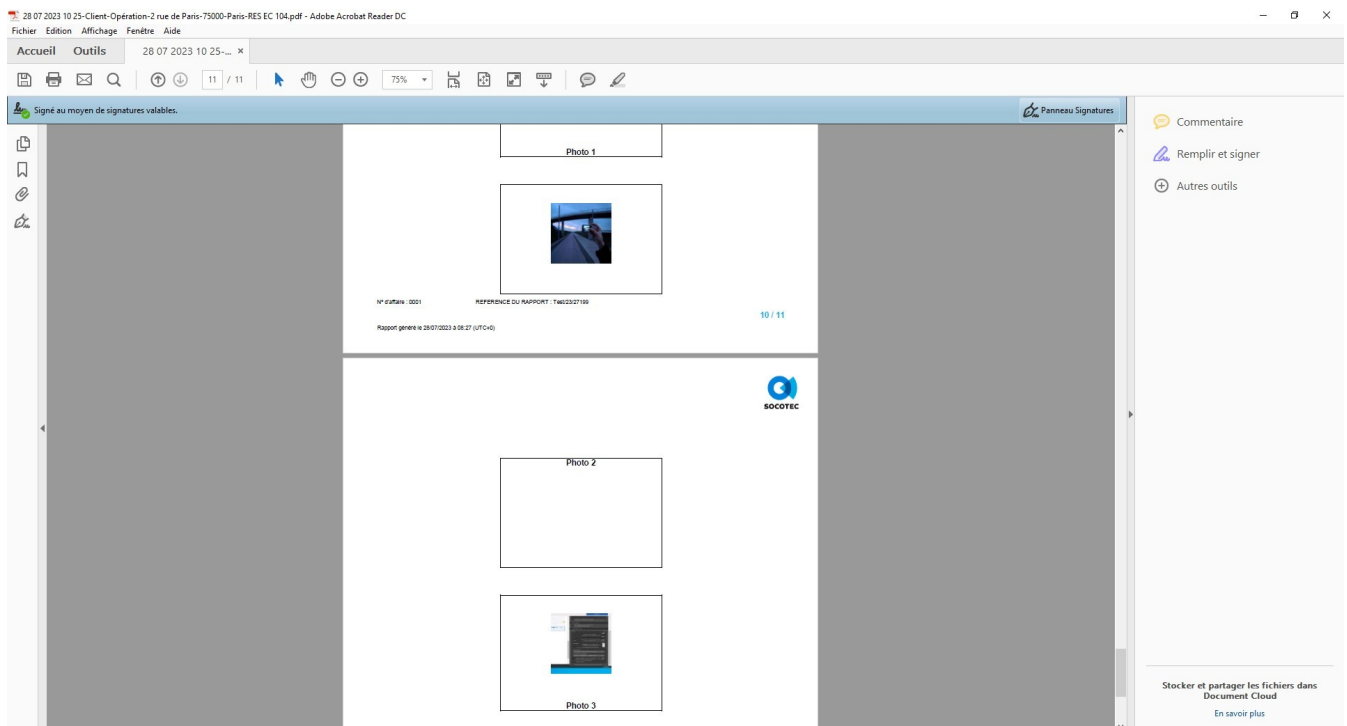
28 07 2023 10 25-Client-Opération-2 rue de Paris-75000-Paris-RES EC 104.pdf - Adobe Acrobat Reader DC
Fichier Edition Affichage Fenêtre Aide
Accueil Outils 28 07 2023 10 25-... ×
11 / 11
75%
Signé au moyen de signatures valables.
Panneau Signatures

Photo 1

N° d'affaire : 0001 REFERENCE DU RAPPORT : Test/23/27199
10 / 11
Rapport généré le 28/07/2023 à 08:27 (UTC+0)

SOCOTEC

Photo 2

Photo 3

Commentaire
Remplir et signer
Autres outils

Stocker et partager les fichiers dans Document Cloud
En savoir plus